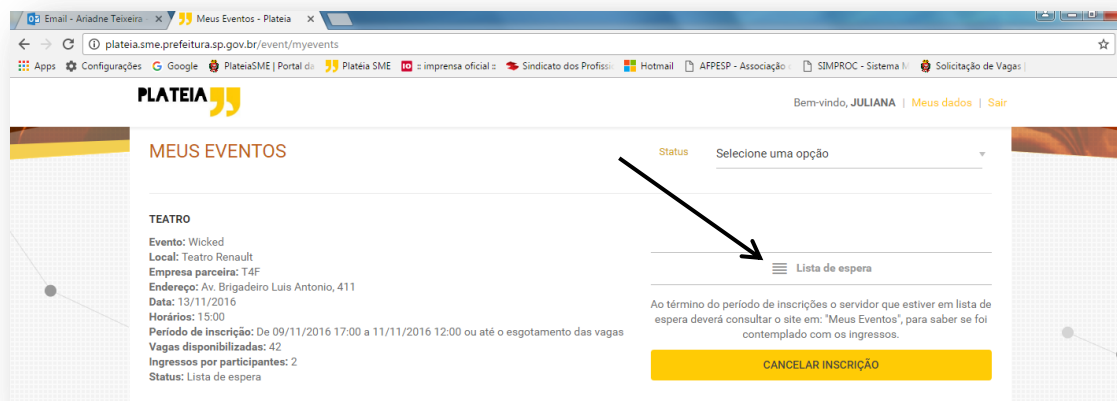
Email - Ariadne Teixeira
Meus Eventos - Plateia
plateia.sme.prefeitura.sp.gov.br/event/myevents
Apps Configurações Google PlateiaSME | Portal da Platéia SME :: imprensa oficial :: Sindicato dos Profissi Hotmail AFPESP - Associação SIMPROC - Sistema M Solicitação de Vagas

PLATEIA
Bem-vindo, JULIANA | Meus dados | Sair

MEUS EVENTOS
Status Selecione uma opção

TEATRO

Evento: Wicked
Local: Teatro Renault
Empresa parceira: T4F
Endereço: Av. Brigadeiro Luis Antonio, 411
Data: 13/11/2016
Horários: 15:00
Período de inscrição: De 09/11/2016 17:00 a 11/11/2016 12:00 ou até o esgotamento das vagas
Vagas disponibilizadas: 42
Ingressos por participantes: 2
Status: Lista de espera

Lista de espera

Ao término do período de inscrições o servidor que estiver em lista de espera deverá consultar o site em: "Meus Eventos", para saber se foi contemplado com os ingressos.

CANCELAR INSCRIÇÃO